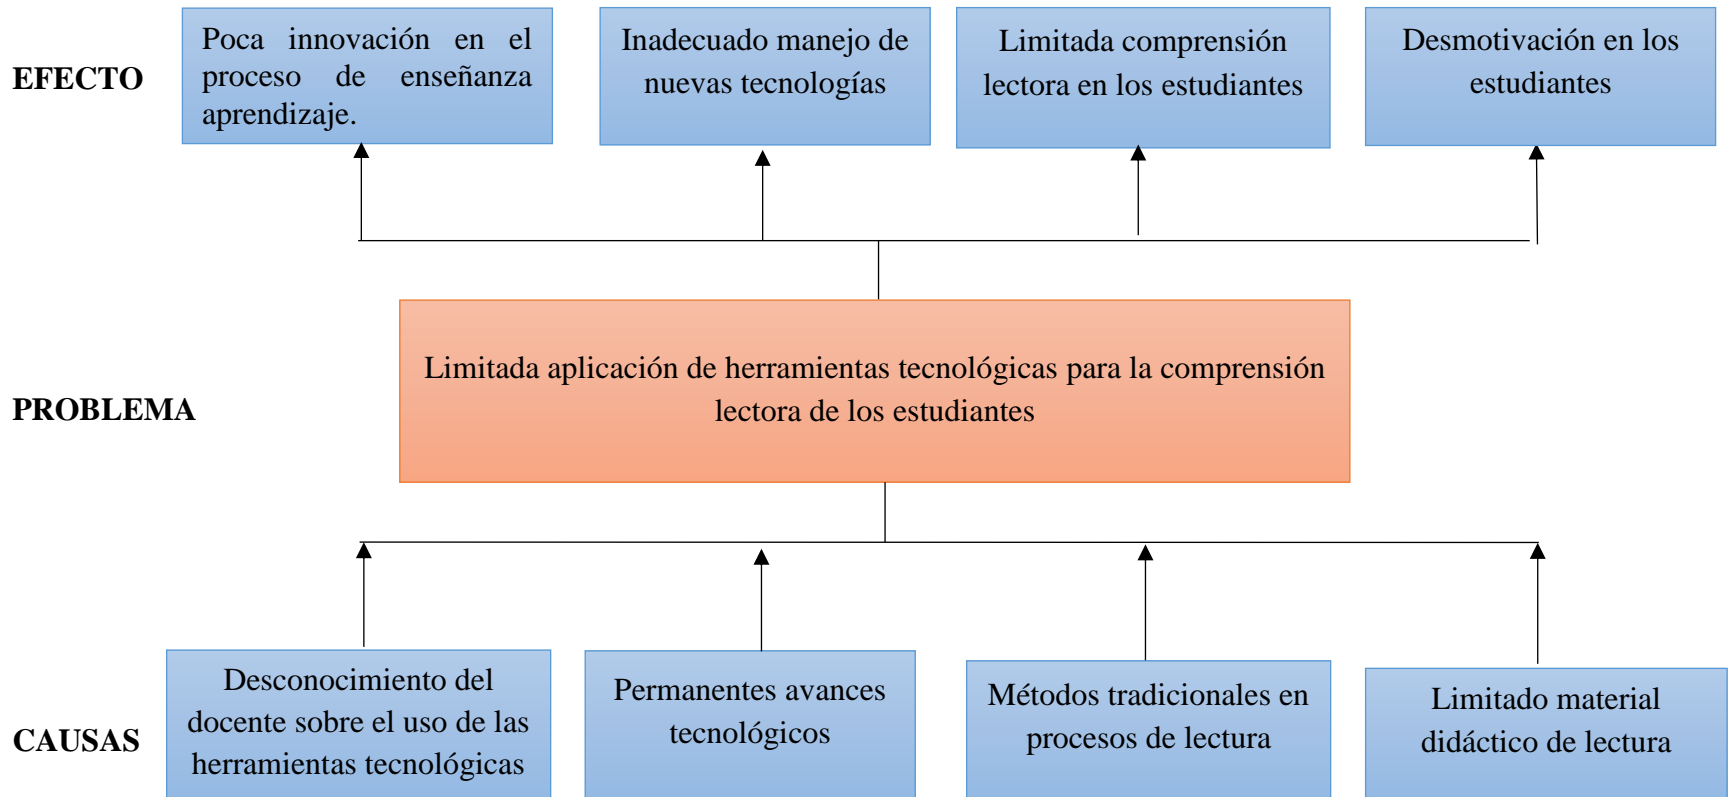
EFECTO

Poca innovación en el proceso de enseñanza aprendizaje.

Inadecuado manejo de nuevas tecnologías

Limitada comprensión lectora en los estudiantes

Desmotivación en los estudiantes

PROBLEMA

Limitada aplicación de herramientas tecnológicas para la comprensión lectora de los estudiantes

CAUSAS

Desconocimiento del docente sobre el uso de las herramientas tecnológicas

Permanentes avances tecnológicos

Métodos tradicionales en procesos de lectura

Limitado material didáctico de lectura